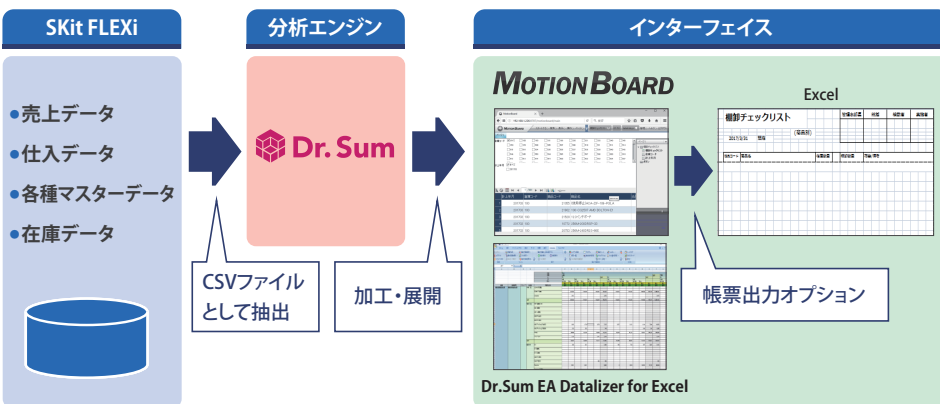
SKit FLEXi

●売上データ
●仕入データ
●各種マスターデータ
●在庫データ

分析エンジン

Dr. Sum

CSVファイルとして抽出

加工・展開

インターフェイス

MOTIONBOARD

Excel

棚卸チェックリスト

帳票出力オプション

Dr.Sum EA Datalizer for Excel